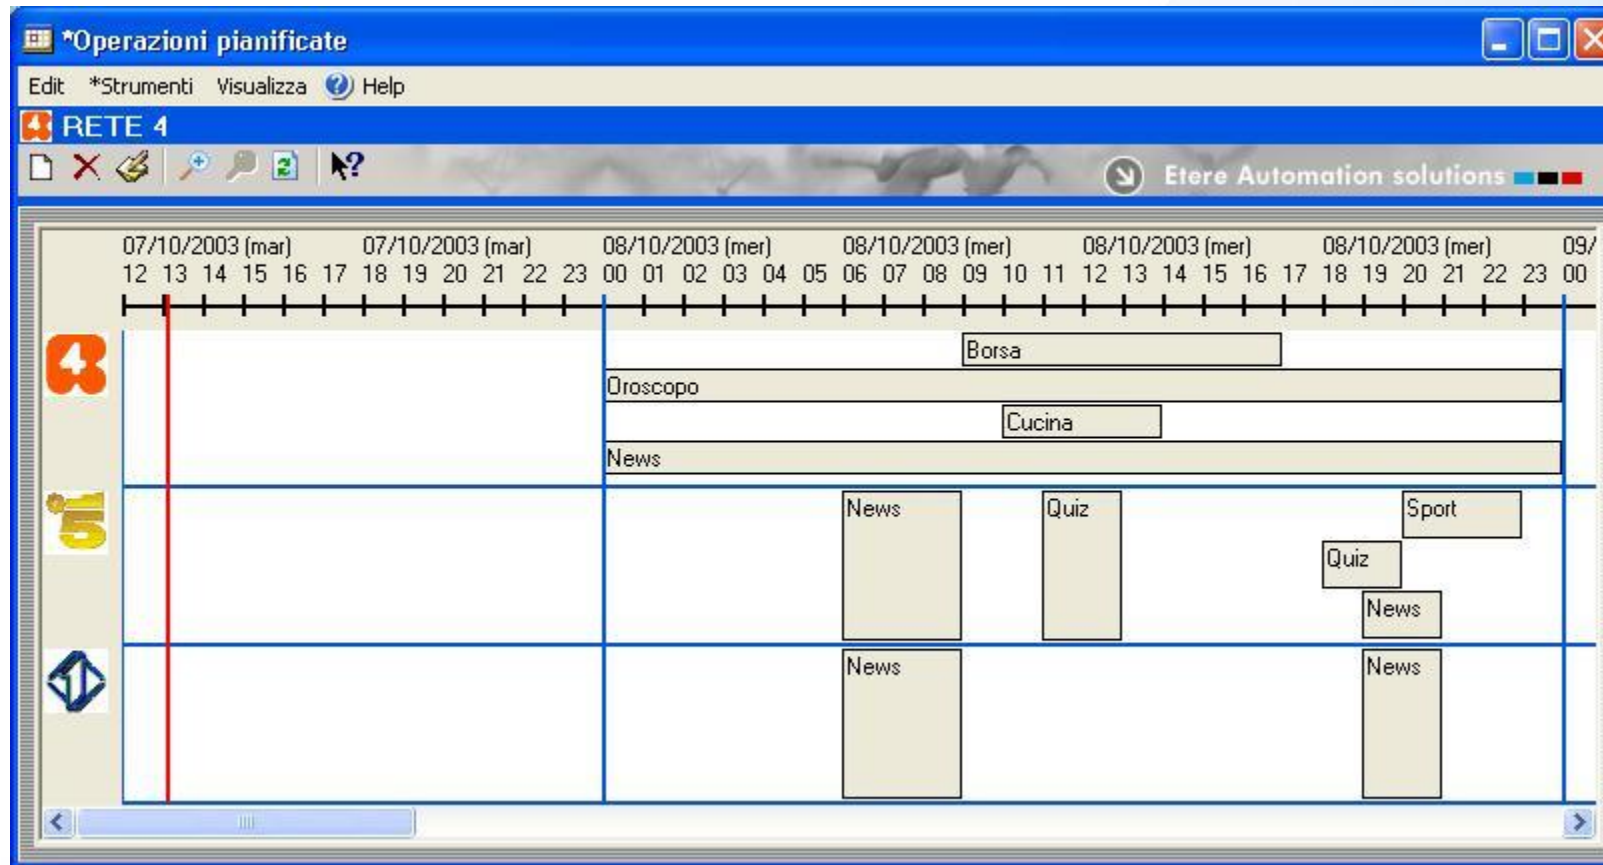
*Operazioni pianificate

Edit *Strumenti Visualizza Help

RETE 4

Etere Automation solutions

07/10/2003 (mar) 07/10/2003 (mar) 08/10/2003 (mer) 08/10/2003 (mer) 08/10/2003 (mer) 08/10/2003 (mer) 09/

12 13 14 15 16 17 18 19 20 21 22 23 00 01 02 03 04 05 06 07 08 09 10 11 12 13 14 15 16 17 18 19 20 21 22 23 00

Borsa

Oroscopo

Cucina

News

News

Quiz

Sport

Quiz

News

News

News